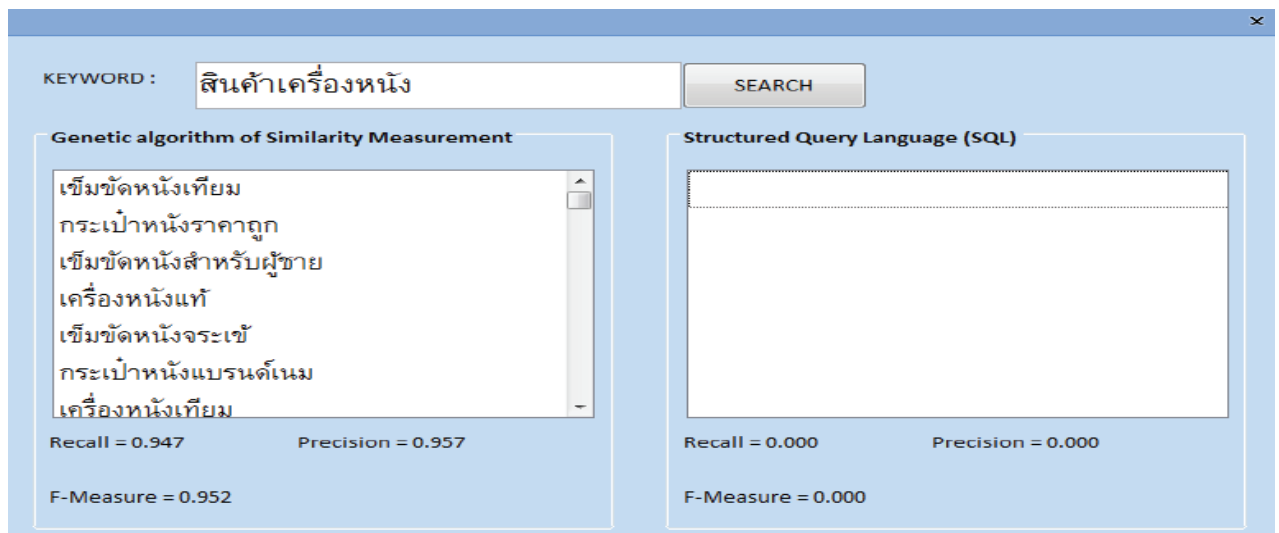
×

KEYWORD : สินค้าเครื่องหนัง SEARCH

Genetic algorithm of Similarity Measurement

เข็มขัดหนังเทียม
กระเป๋าหนังราคาถูก
เข็มขัดหนังสำหรับผู้ชาย
เครื่องหนังแท้
เข็มขัดหนังจระเข้
กระเป๋าหนังแบรนด์เนม
เครื่องหนังเทียม

Recall = 0.947 Precision = 0.957

F-Measure = 0.952

Structured Query Language (SQL)

Recall = 0.000 Precision = 0.000

F-Measure = 0.000